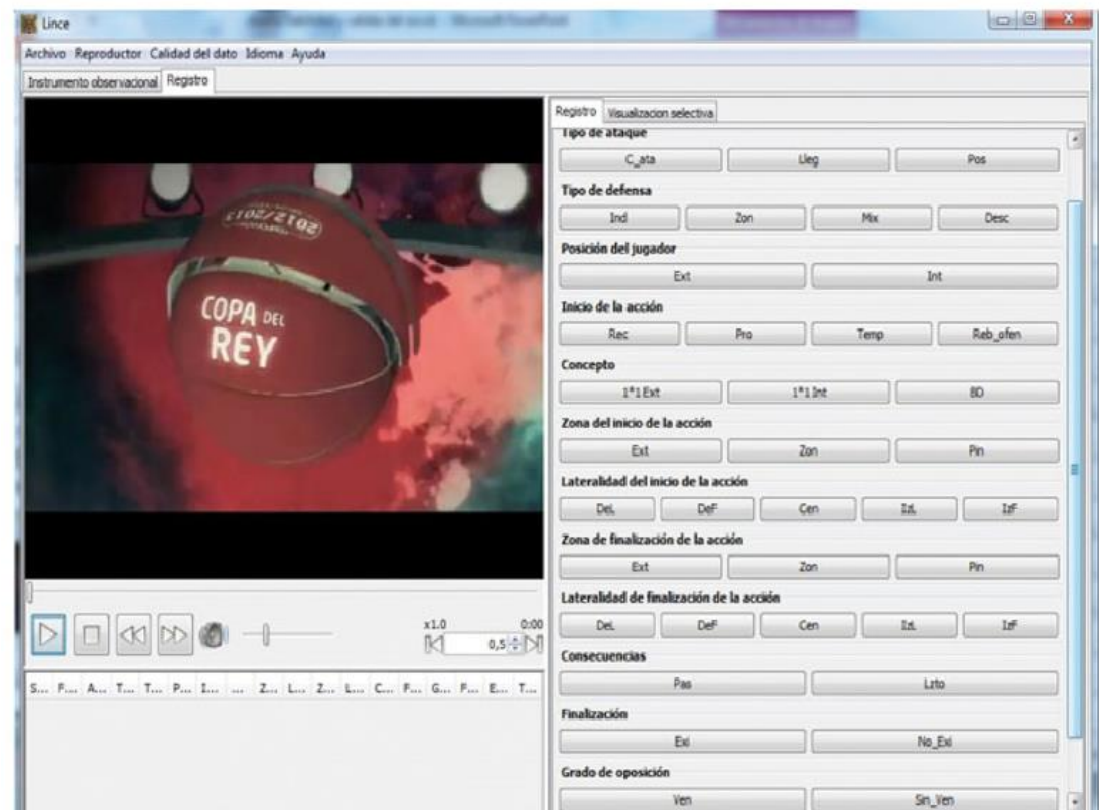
Lince

Archivo Reproductor Calidad del dato Idioma Ayuda

Instrumento observacional Registro

Registro Visualizacion selectiva

Tipo de ataque

C_ata Lleg Pos

Tipo de defensa

Ind Zon Mix Desc

Posición del jugador

Ext Int

Inicio de la acción

Rec Pro Temp Reb_ofen

Concepto

1*1 Ext 1*1 Int BD

Zona del inicio de la acción

Ext Zon Pin

Lateralidad del inicio de la acción

DeL DeF Cen IzL IzF

Zona de finalización de la acción

Ext Zon Pin

Lateralidad de finalización de la acción

DeL DeF Cen IzL IzF

Consecuencias

Pas Lzto

Finalización

Exi No_Exi

Grado de oposición

Ven Sin_Ven

COPA DEL REY

x1.0 0:00

0,5

S... F... A... T... T... P... I... ... Z... L... Z... L... C... F... G... F... E... T...